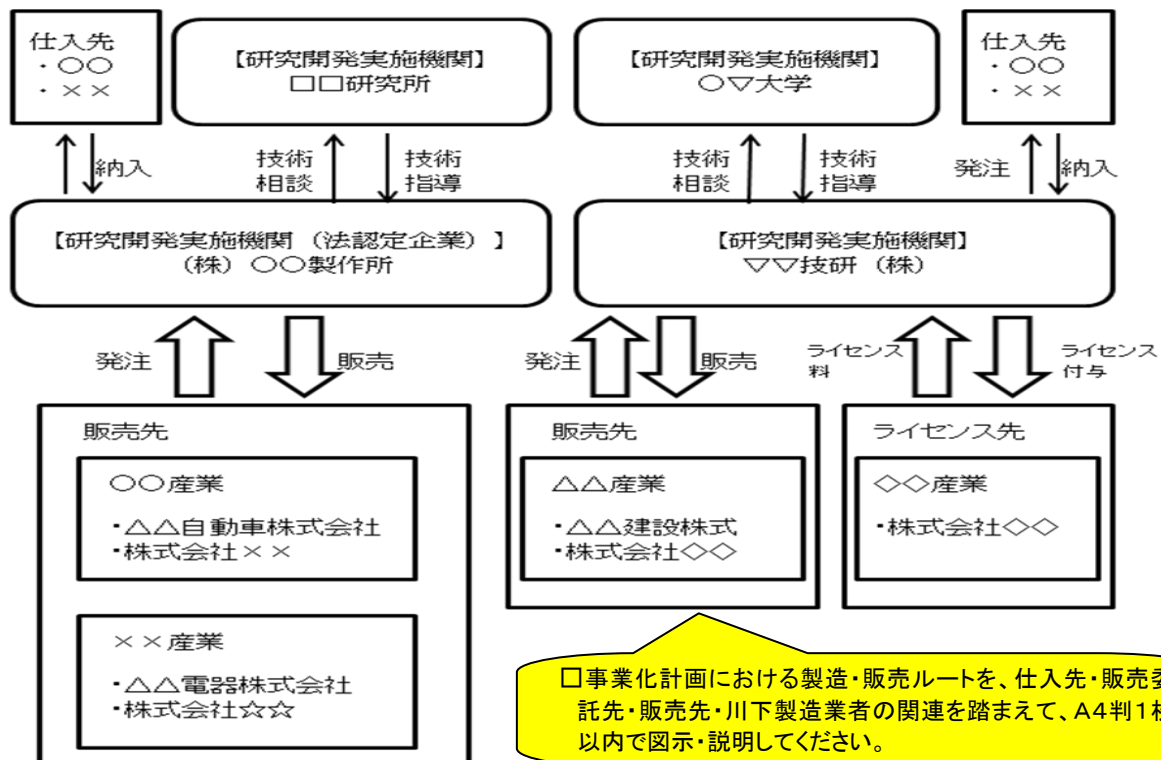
仕入先
・○○
・××

【研究開発実施機関】
□□研究所

【研究開発実施機関】
○▽大学

仕入先
・○○
・××

納入

技術
相談

技術
指導

技術
相談

技術
指導

発注

納入

【研究開発実施機関（法認定企業）】
（株）○○製作所

【研究開発実施機関】
▽▽技研（株）

発注

販売

発注

販売

ライセンス
料

ライセンス
付与

販売先

○○産業

・△△自動車株式会社
・株式会社××

××産業

・△△電器株式会社
・株式会社☆☆

販売先

△△産業

・△△建設株式
・株式会社◇◇

ライセンス先

◇◇産業

・株式会社◇◇

□事業化計画における製造・販売ルートを、仕入先・販売委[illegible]託先・販売先・川下製造業者の関連を踏まえて、A4判1枚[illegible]以内で図示・説明してください。